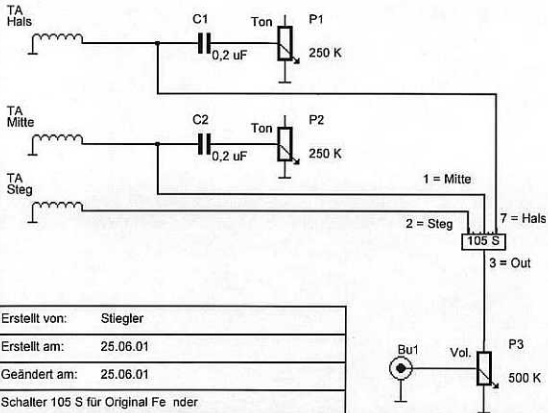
TA Hals

C1

0,2 uF

Ton

P1

250 K

TA Mitte

C2

0,2 uF

Ton

P2

250 K

TA Steg

1 = Mitte

2 = Steg

7 = Hals

105 S

3 = Out

| Erstellt von: | Stiegler |
|---|---|
| Erstellt am: | 25.06.01 |
| Geändert am: | 25.06.01 |
| Schalter 105 S für Original Fe nder | |

Bu1

Vol.

P3

500 K